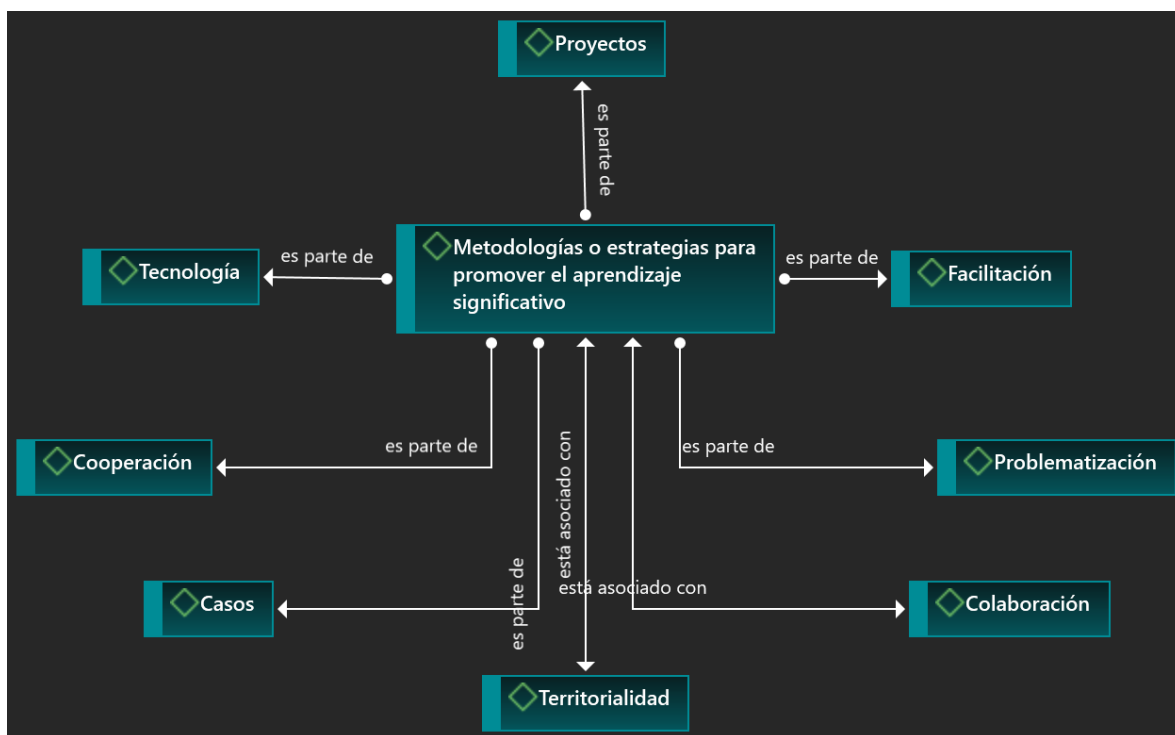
Proyectos

es parte de

Tecnología

es parte de

Metodologías o estrategias para promover el aprendizaje significativo

es parte de

Facilitación

es parte de

Cooperación

está asociado con

es parte de

Problematización

es parte de

Casos

está asociado con

Colaboración

Territorialidad